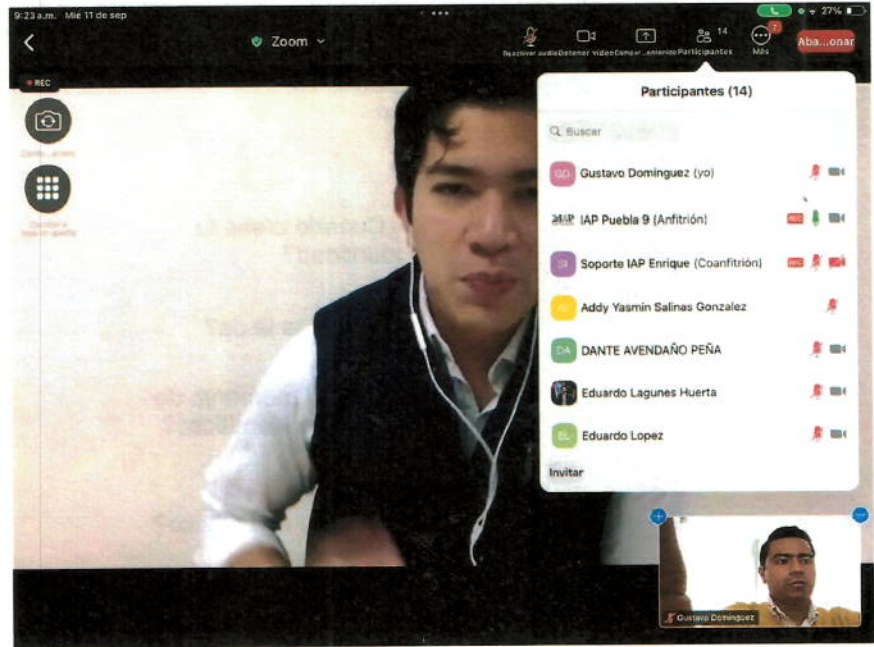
9:23 a.m. Mié 11 de sep

27%

Zoom

Reactivar audio Detener video Compar...ontenido Participantes 14 Más 7 Aba...onar

REC

Participantes (14)

Buscar

GD Gustavo Dominguez (yo)

IAP Puebla 9 (Anfitrión)

SI Soporte IAP Enrique (Coanfitrión)

AG Addy Yasmin Salinas Gonzalez

DA DANTE AVENDAÑO PEÑA

Eduardo Lagunes Huerta

EL Eduardo Lopez

Invitar

Gustavo Dominguez